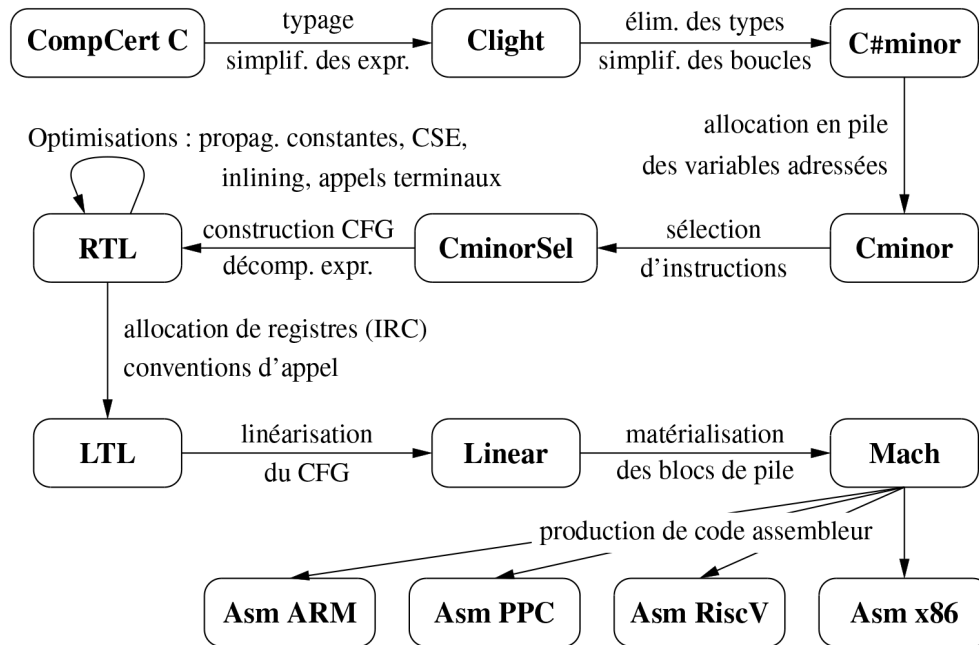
CompCert C

typage

simplif. des expr.

Clight

élim. des types

simplif. des boucles

C#minor

allocation en pile

des variables adressées

Optimisations : propag. constantes, CSE,

inlining, appels terminaux

RTL

construction CFG

décomp. expr.

CminorSel

sélection

d'instructions

Cminor

allocation de registres (IRC)

conventions d'appel

LTL

linéarisation

du CFG

Linear

matérialisation

des blocs de pile

Mach

production de code assembleur

Asm ARM

Asm PPC

Asm RiscV

Asm x86